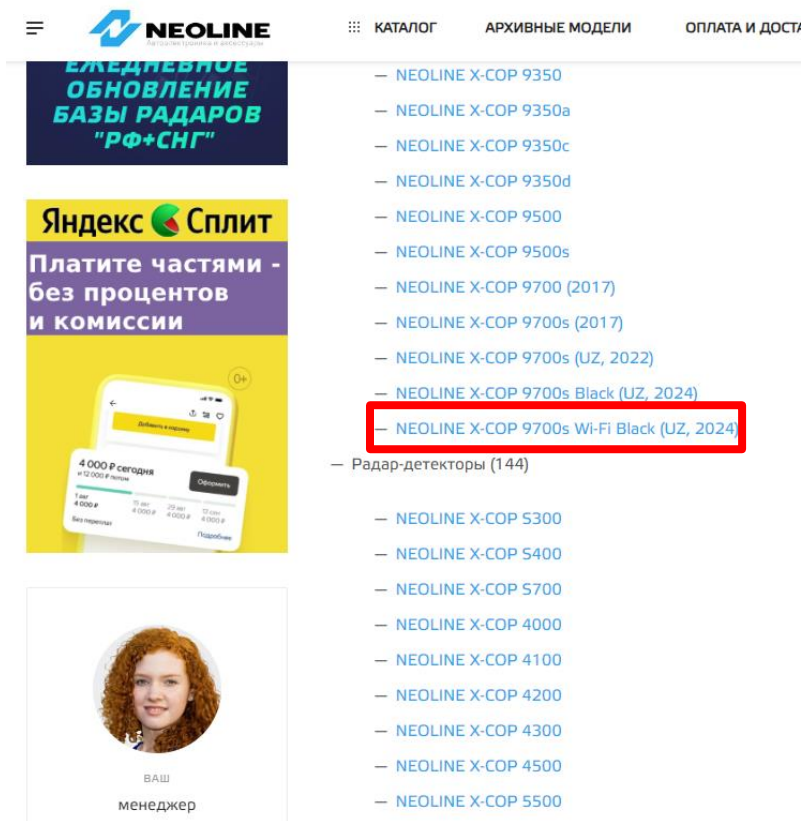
NEOLINE
Автоэлектроника и аксессуары

КАТАЛОГ АРХИВНЫЕ МОДЕЛИ ОПЛАТА И ДОСТА

ЕЖЕДНЕВНОЕ ОБНОВЛЕНИЕ БАЗЫ РАДАРОВ "РФ+СНГ"

Яндекс Сплит
Платите частями - без процентов и комиссии

0+
Добавить в корзину
4 000 ₽ сегодня
и 12 000 ₽ потом
Оформить
1 авг 4 000 ₽
15 авг 4 000 ₽
29 авг 4 000 ₽
12 сен 4 000 ₽
Без переплат
Подробнее

ВАШ
менеджер

— NEOLINE X-COP 9350
— NEOLINE X-COP 9350a
— NEOLINE X-COP 9350c
— NEOLINE X-COP 9350d
— NEOLINE X-COP 9500
— NEOLINE X-COP 9500s
— NEOLINE X-COP 9700 (2017)
— NEOLINE X-COP 9700s (2017)
— NEOLINE X-COP 9700s (UZ, 2022)
— NEOLINE X-COP 9700s Black (UZ, 2024)
— NEOLINE X-COP 9700s Wi-Fi Black (UZ, 2024)
— Радар-детекторы (144)
— NEOLINE X-COP S300
— NEOLINE X-COP S400
— NEOLINE X-COP S700
— NEOLINE X-COP 4000
— NEOLINE X-COP 4100
— NEOLINE X-COP 4200
— NEOLINE X-COP 4300
— NEOLINE X-COP 4500
— NEOLINE X-COP 5500